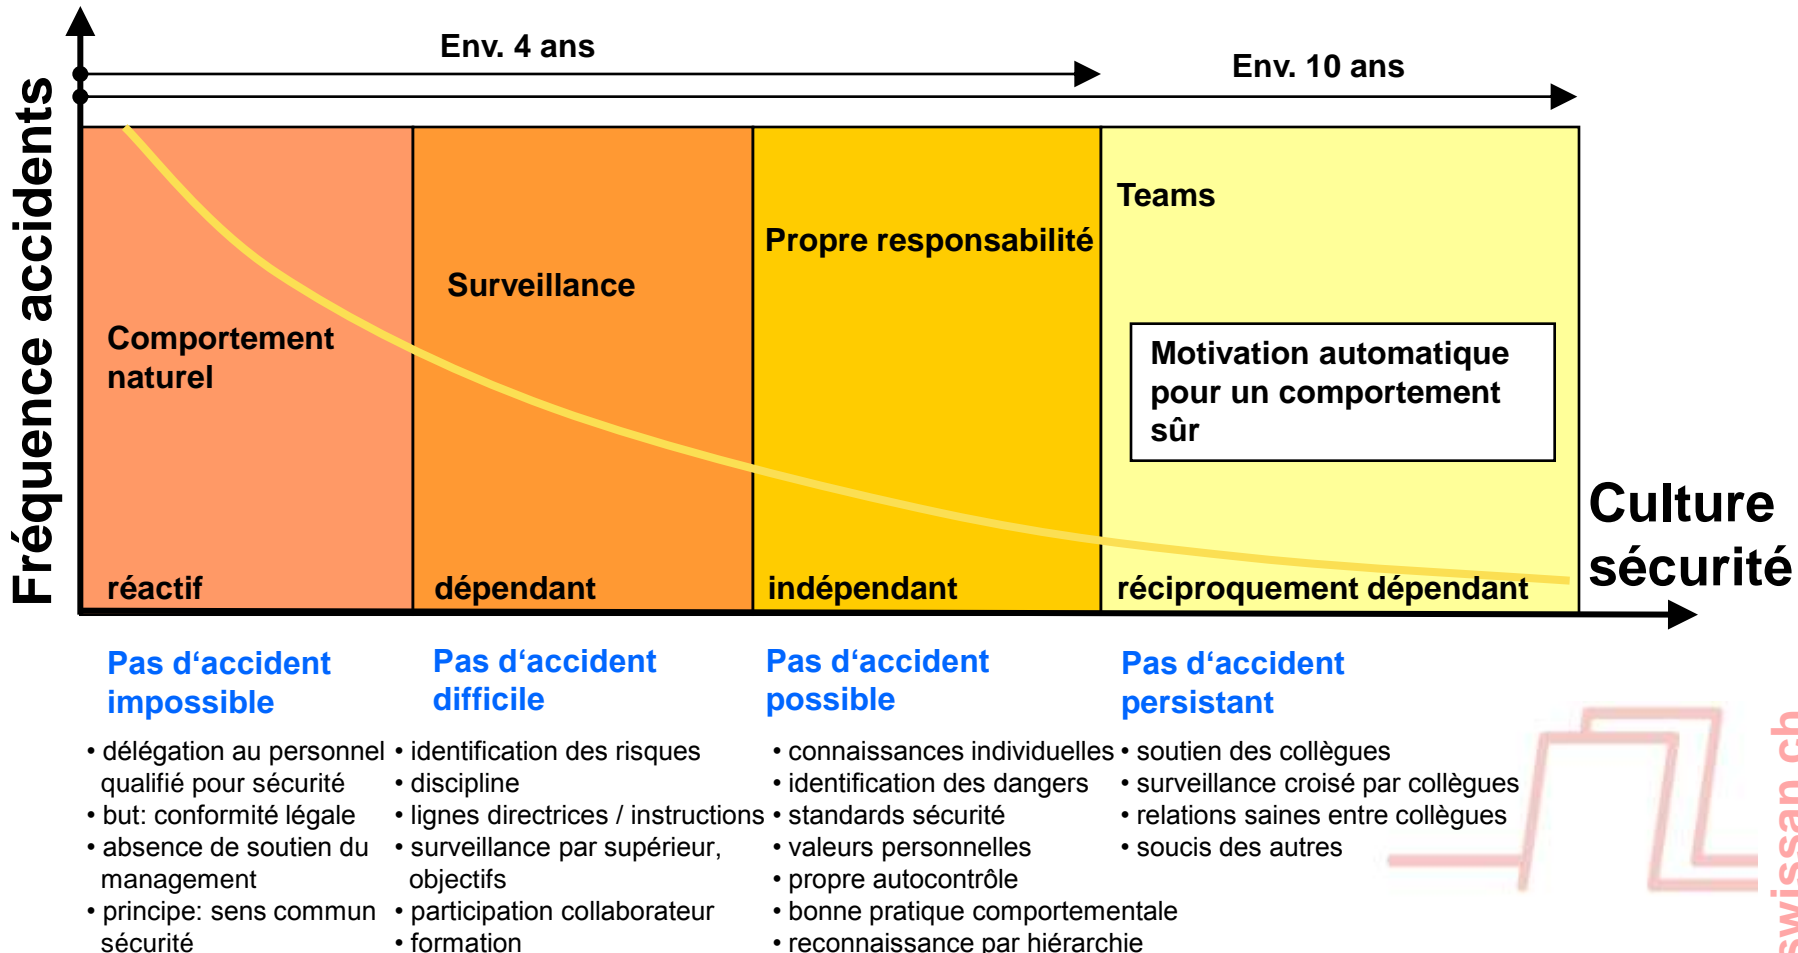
Fréquence accidents

Env. 4 ans

Env. 10 ans

Comportement naturel

réactif

Surveillance

dépendant

Propre responsabilité

indépendant

Teams

Motivation automatique pour un comportement sûr

réciproquement dépendant

Culture sécurité

Pas d'accident impossible

• délégation au personnel qualifié pour sécurité
• but: conformité légale
• absence de soutien du management
• principe: sens commun sécurité

Pas d'accident difficile

• identification des risques
• discipline
• lignes directrices / instructions
• surveillance par supérieur, objectifs
• participation collaborateur
• formation

Pas d'accident possible

• connaissances individuelles
• identification des dangers
• standards sécurité
• valeurs personnelles
• propre autocontrôle
• bonne pratique comportementale
• reconnaissance par hiérarchie

Pas d'accident persistant

• soutien des collègues
• surveillance croisé par collègues
• relations saines entre collègues
• soucis des autres

swissan.ch